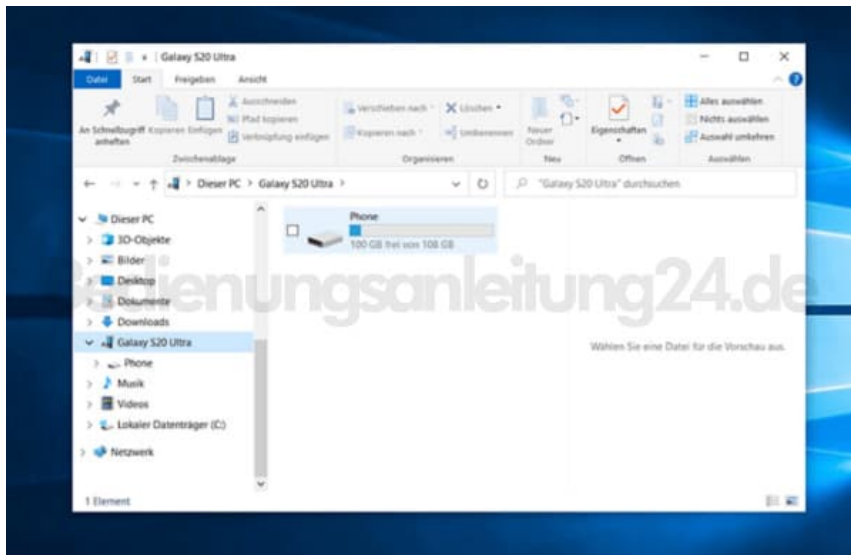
Galaxy S20 Ultra

Datei Start Freigeben Ansicht

An Schnellzugriff anheften Kopieren Einfügen Ausschneiden Pfad kopieren Verknüpfung einfügen Zwischenablage

Verschieben nach Kopieren nach Löschen Umbenennen Organisieren

Neuer Ordner Neu

Eigenschaften Öffnen

Alles auswählen Nichts auswählen Auswahl umkehren Auswählen

Dieser PC > Galaxy S20 Ultra >

"Galaxy S20 Ultra" durchsuchen

Dieser PC
3D-Objekte
Bilder
Desktop
Dokumente
Downloads
Galaxy S20 Ultra
Phone
Musik
Videos
Lokaler Datenträger (C:)
Netzwerk

Phone
100 GB frei von 108 GB

Bedienungsanleitung24.de

Wählen Sie eine Datei für die Vorschau aus.

1 Element